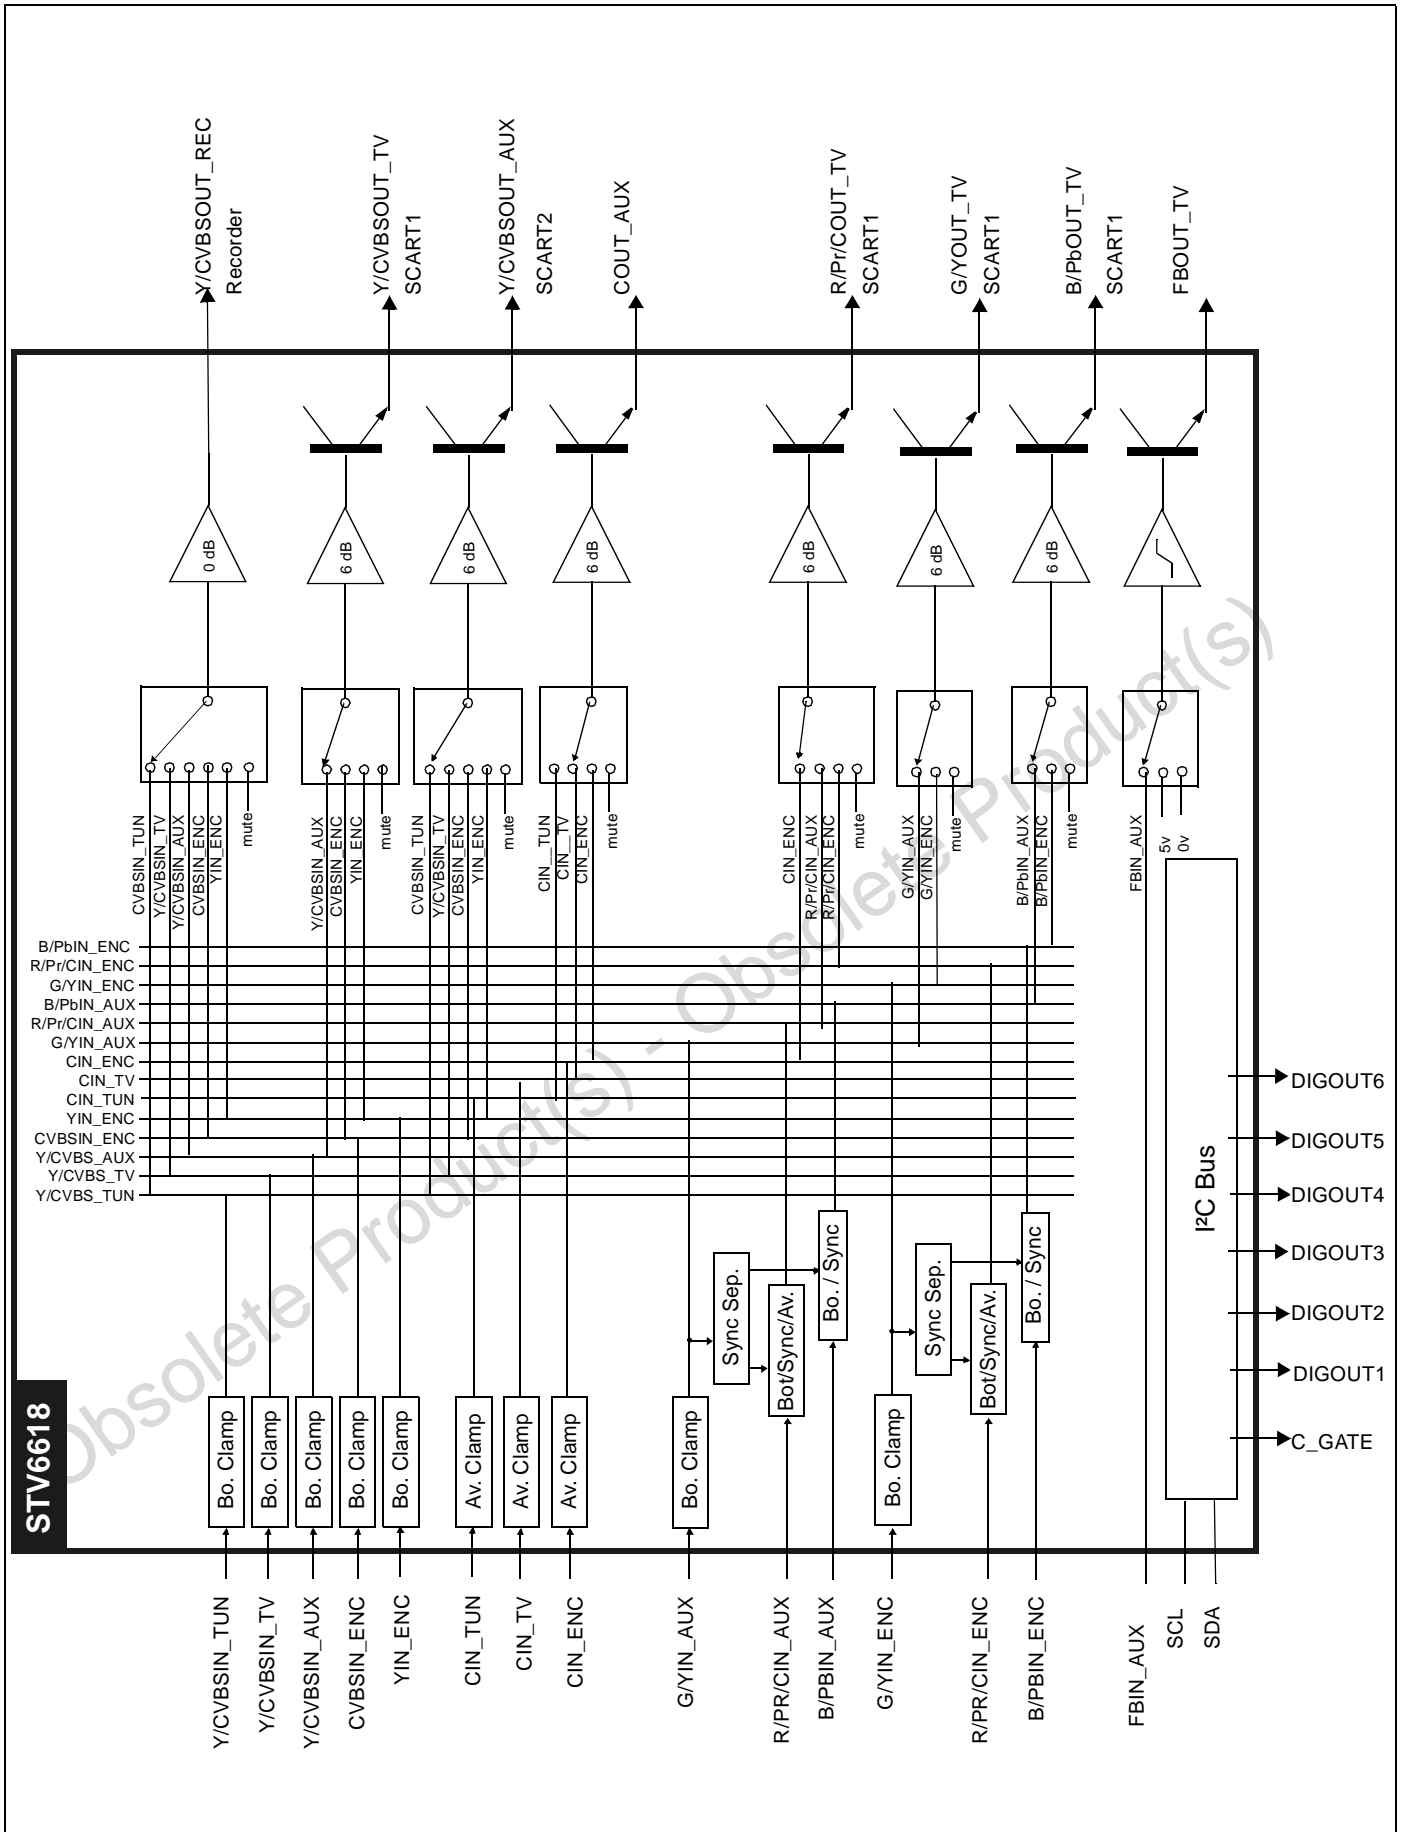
Y/CVBSOUT_REC
Recorder
Y/CVBSOUT_TV
SCART1
Y/CVBSOUT_AUX
SCART2
COUT_AUX
R/Pr/COUT_TV
SCART1
G/YOUT_TV
SCART1
B/PbOUT_TV
SCART1
FBOUT_TV

0 dB
6 dB
6 dB
6 dB
6 dB
6 dB
6 dB

CVBSIN_TUN
Y/CVBSIN_TV
Y/CVBSIN_AUX
CVBSIN_ENC
YIN_ENC
mute
Y/CVBSIN_AUX
CVBSIN_ENC
YIN_ENC
mute
CVBSIN_TUN
Y/CVBSIN_TV
CVBSIN_ENC
YIN_ENC
mute
CIN_TUN
CIN_TV
CIN_ENC
mute
CIN_ENC
R/Pr/CIN_AUX
R/Pr/CIN_ENC
mute
G/YIN_AUX
G/YIN_ENC
mute
B/PbIN_AUX
B/PbIN_ENC
mute
FBIN_AUX
5v
0v

B/PbIN_ENC
R/Pr/CIN_ENC
G/YIN_ENC
B/PbIN_AUX
R/Pr/CIN_AUX
G/YIN_AUX
CIN_ENC
CIN_TV
CIN_TUN
YIN_ENC
CVBSIN_ENC
Y/CVBS_AUX
Y/CVBS_TV
Y/CVBS_TUN

Sync Sep.
Bot/Sync/Av.
Bo. / Sync
Sync Sep.
Bot/Sync/Av.
Bo. / Sync

I²C Bus
DIGOUT6
DIGOUT5
DIGOUT4
DIGOUT3
DIGOUT2
DIGOUT1
C_GATE

STV6618
Bo. Clamp
Bo. Clamp
Bo. Clamp
Bo. Clamp
Bo. Clamp
Av. Clamp
Av. Clamp
Av. Clamp
Bo. Clamp
Bo. Clamp

Y/CVBSIN_TUN
Y/CVBSIN_TV
Y/CVBSIN_AUX
CVBSIN_ENC
YIN_ENC
CIN_TUN
CIN_TV
CIN_ENC
G/YIN_AUX
R/PR/CIN_AUX
B/PBIN_AUX
G/YIN_ENC
R/PR/CIN_ENC
B/PBIN_ENC
FBIN_AUX
SCL
SDA

Obsolete Product(s) - Obsolete Product(s)